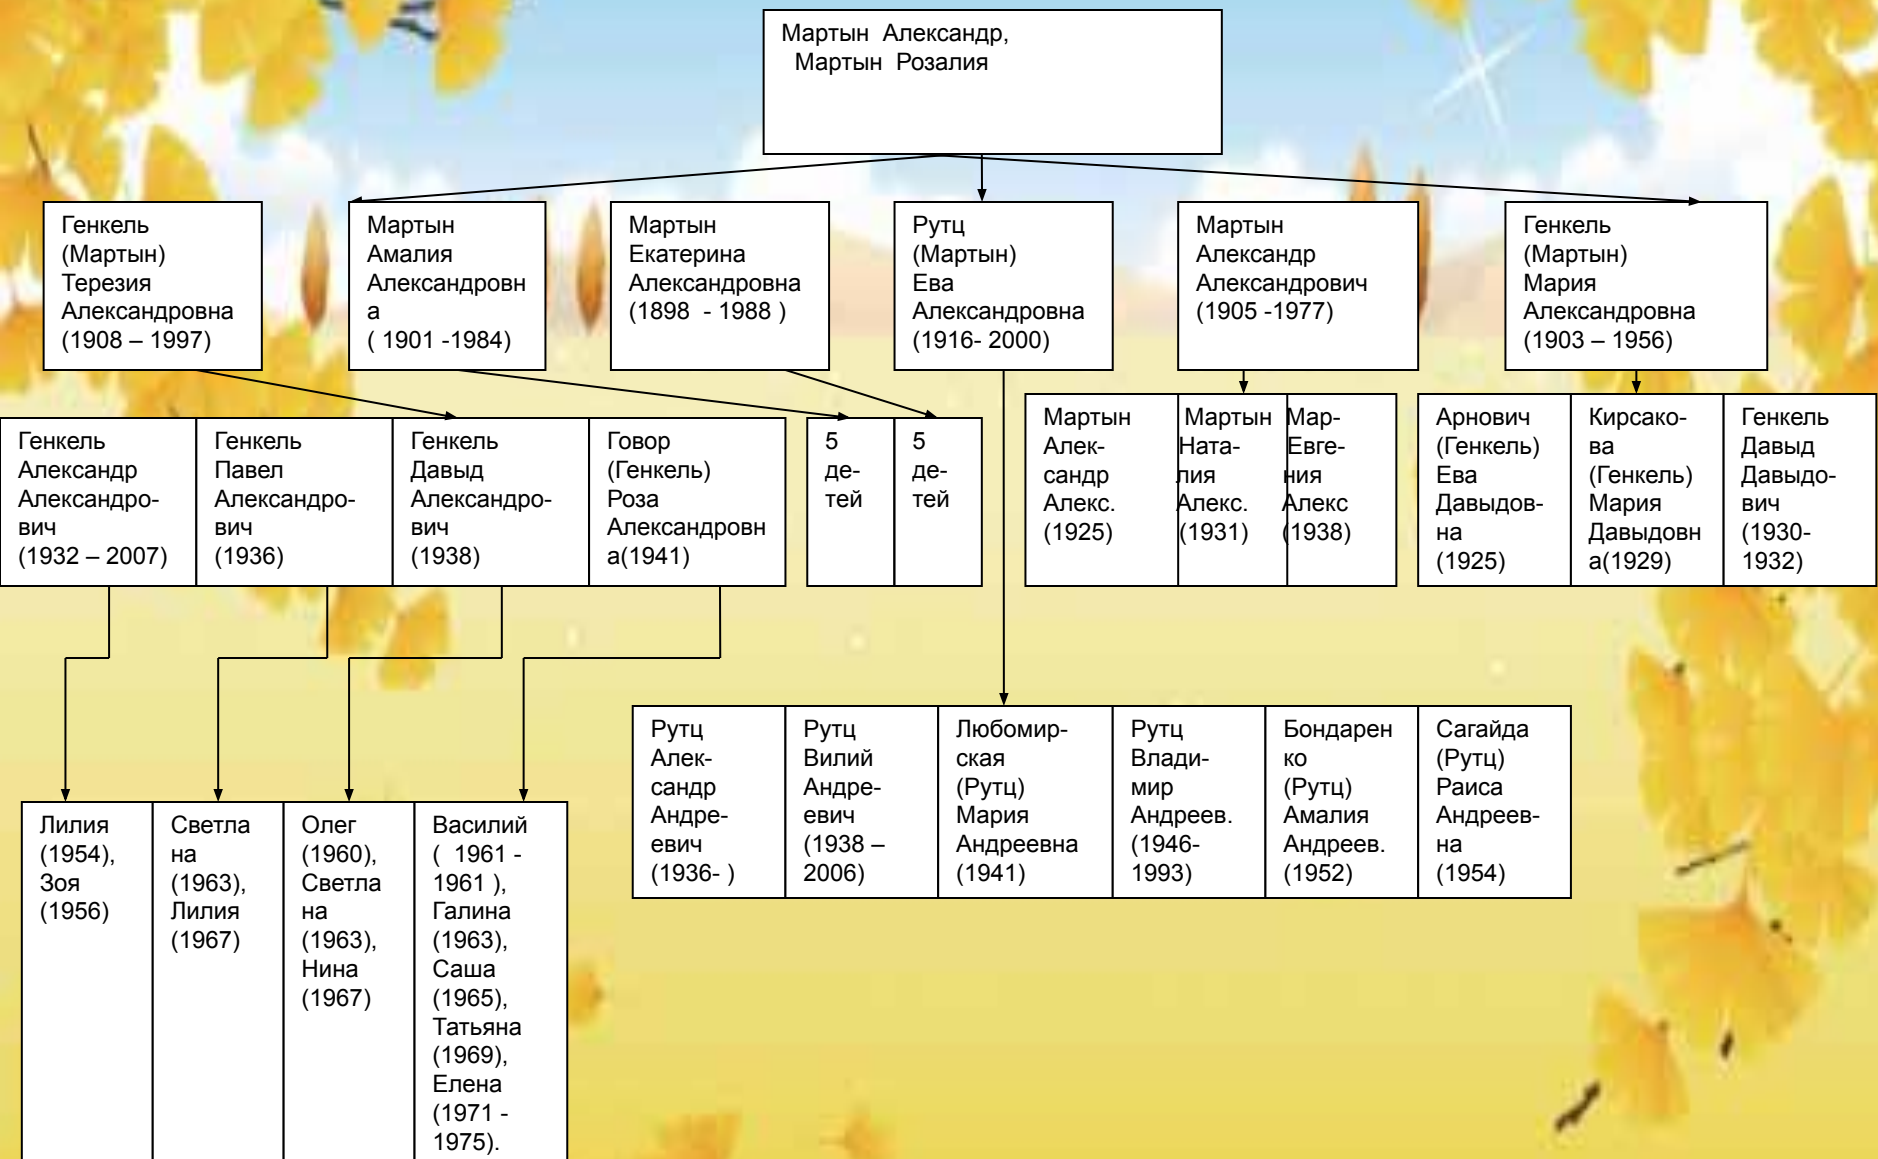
Мартын Александр,
Мартын Розалия

Генкель (Мартын) Терезия Александровна (1908 – 1997)

Мартын Амалия Александровна ( 1901 -1984)

Мартын Екатерина Александровна (1898 - 1988 )

Рутц (Мартын) Ева Александровна (1916- 2000)

Мартын Александр Александрович (1905 -1977)

Генкель (Мартын) Мария Александровна (1903 – 1956)

Генкель Александр Александрович (1932 – 2007)

Генкель Павел Александрович (1936)

Генкель Давыд Александрович (1938)

Говор (Генкель) Роза Александровна(1941)

5 детей

5 детей

Мартын Александр Алекс. (1925)

Мартын Наталия Алекс. (1931)

Мартын Евгения Алекс (1938)

Арнович (Генкель) Ева Давыдовна (1925)

Кирсакова (Генкель) Мария Давыдовна(1929)

Генкель Давыд Давыдович (1930-1932)

Рутц Александр Андреевич (1936- )

Рутц Вилий Андреевич (1938 – 2006)

Любомирская (Рутц) Мария Андреевна (1941)

Рутц Владимир Андреев. (1946-1993)

Бондаренко (Рутц) Амалия Андреев. (1952)

Сагайда (Рутц) Раиса Андреевна (1954)

Лилия (1954), Зоя (1956)

Светлана (1963), Лилия (1967)

Олег (1960), Светлана (1963), Нина (1967)

Василий ( 1961 - 1961 ), Галина (1963), Саша (1965), Татьяна (1969), Елена (1971 - 1975).